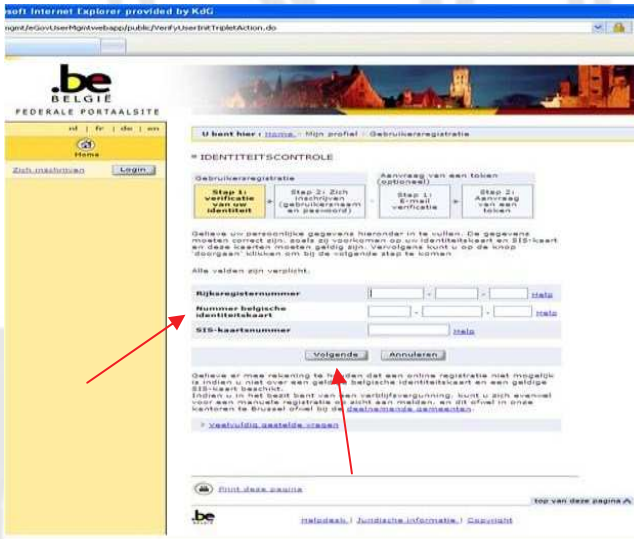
soft Internet Explorer provided by KdG

ngmt/eGovUserMgmtwebapp/public/VerifyUserInitTripletAction.do

.be
BELGIË
FEDERALE PORTAALSITE

nl | fr | de | en

Home

Zich inschrijven

Login

U bent hier : Home > Mijn profiel > Gebruikersregistratie

» IDENTITEITSCONTROLE

Gebruikersregistratie

Aanvraag van een token (optioneel)

Step 1: verificatie van uw identiteit

Step 2: Zich inschrijven (gebruikersnaam en paswoord)

Step 1: E-mail verificatie

Step 2: Aanvraag van een token

Gelieve uw persoonlijke gegevens hieronder in te vullen. De gegevens moeten correct zijn, zoals zo voorkomen op uw identiteitskaart en SIS-kaart en deze kaarten moeten geldig zijn. Vervolgens kunt u op de knop 'doorgaan' klikken om bij de volgende stap te komen

Alle velden zijn verplicht.

| Rijksregisternummer | - - | Help |
|---|---|---|
| Nummer belgische identiteitskaart | - - | Help |
| SIS-kaartsnummer | | Help |

Volgende

Annuleren

Gelieve er mee rekening te houden dat een online registratie niet mogelijk is indien u niet over een geldige belgische identiteitskaart en een geldige SIS-kaart beschikt.
Indien u in het bezit bent van een verblijfsvergunning, kunt u zich eventueel voor een manuele registratie er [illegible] melden, en dit ofwel in onze kantoren te Brussel ofwel bij de deelnemende gemeenten.

» Veelvuldig gestelde vragen

Print deze pagina

top van deze pagina

.be

Helpdesk | Juridische informatie | Copyright